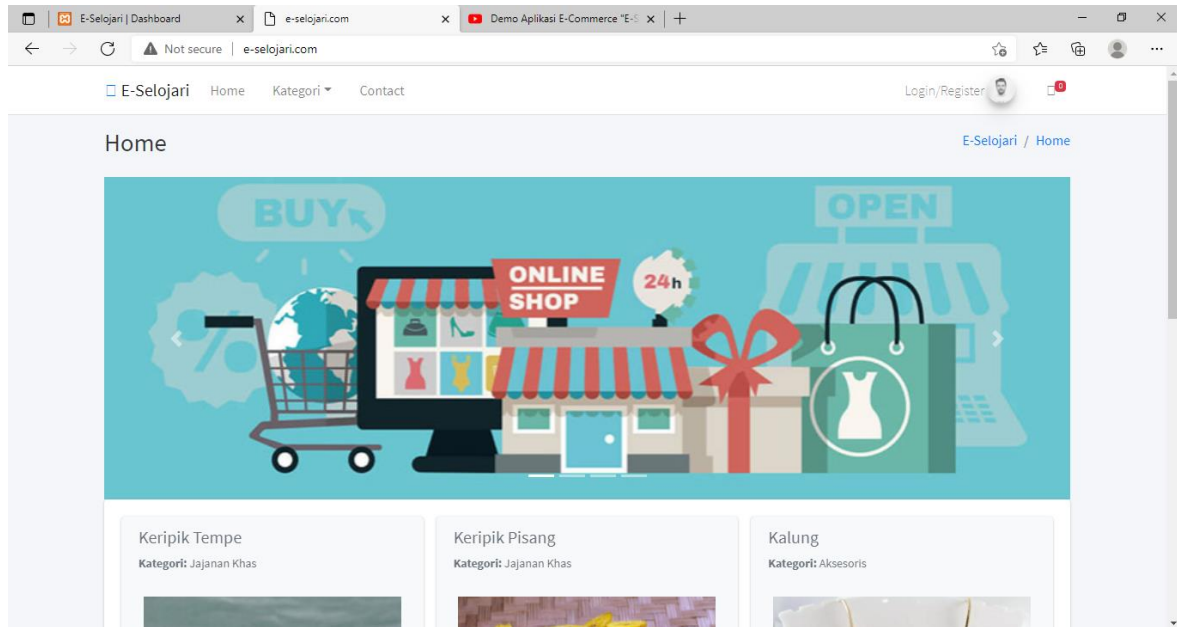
E-Selojari | Dashboard
e-selojari.com
Demo Aplikasi E-Commerce "E-S
Not secure | e-selojari.com

E-Selojari Home Kategori Contact
Login/Register
0

Home
E-Selojari / Home

BUY
OPEN
ONLINE SHOP
24h

Keripik Tempe
Kategori: Jajanan Khas

Keripik Pisang
Kategori: Jajanan Khas

Kalung
Kategori: Aksesoris